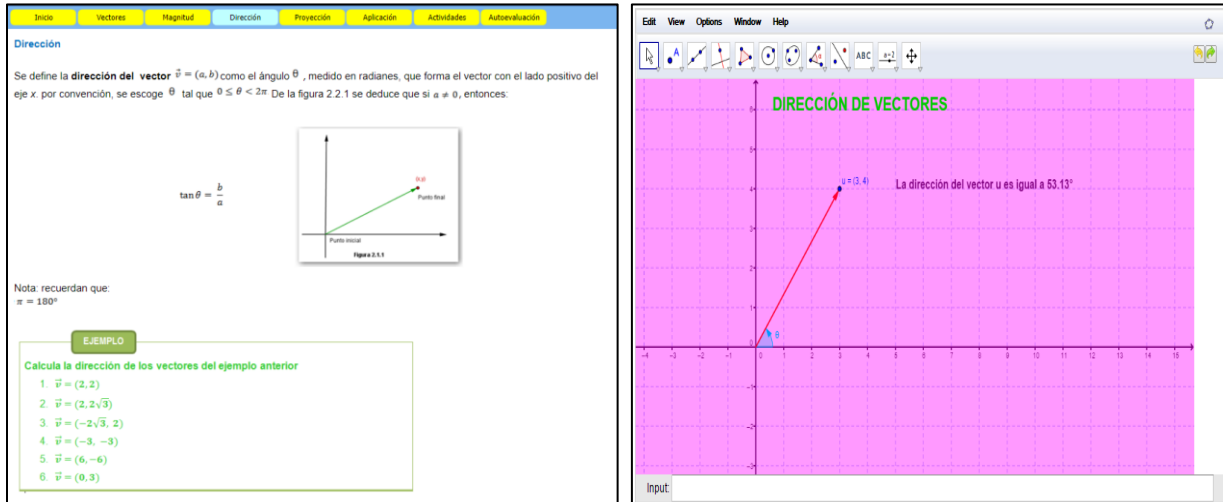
Inicio | Vectores | Magnitud | Dirección | Proyección | Aplicación | Actividades | Autoevaluación

Dirección

Se define la **dirección del vector** $\vec{v} = (a, b)$ como el ángulo $\theta$ , medido en radianes, que forma el vector con el lado positivo del eje x. por convención, se escoge $\theta$ tal que $0 \leq \theta < 2\pi$ De la figura 2.2.1 se deduce que si $a \neq 0$, entonces:

$\tan\theta = \frac{b}{a}$

(a,b)
Punto final
Punto inicial
Figura 2.1.1

Nota: recuerdan que:
$\pi = 180°$

EJEMPLO

Calcula la dirección de los vectores del ejemplo anterior
1. $\vec{v} = (2, 2)$
2. $\vec{v} = (2, 2\sqrt{3})$
3. $\vec{v} = (-2\sqrt{3}, 2)$
4. $\vec{v} = (-3, -3)$
5. $\vec{v} = (6, -6)$
6. $\vec{v} = (0, 3)$

Edit View Options Window Help

ABC a=2

DIRECCIÓN DE VECTORES

u = (3, 4)
La dirección del vector u es igual a 53.13°

θ

-4 -3 -2 -1 0 1 2 3 4 5 6 7 8 9 10 11 12 13 14 15
6 5 4 3 2 1 -1 -2 -3

Input: